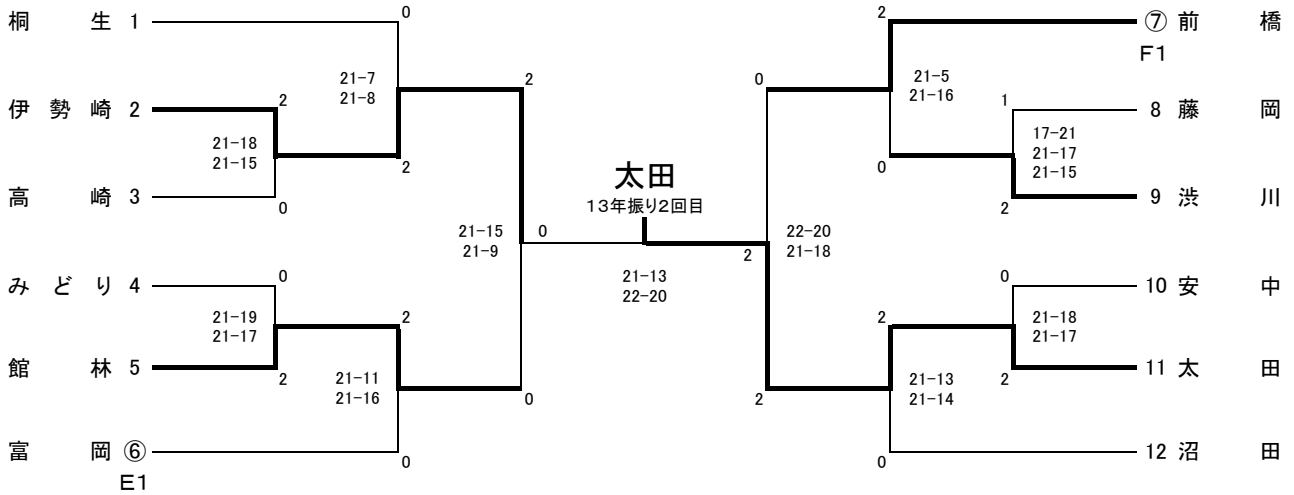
桐生 1
伊勢崎 2
高崎 3
みどり 4
館林 5
富岡 ⑥
E1

0
21−7
21−8
2
21−18
21−15
2
0
2
21−15
21−9
0
0
21−19
21−17
2
2
21−11
21−16
0
0

太田
13年振り2回目

21−13
22−20

2
0
21−5
21−16
1
17−21
21−17
21−15
0
2
22−20
21−18
2
0
21−18
21−17
2
2
21−13
21−14
2
0

⑦ 前橋
F1
8 藤岡
9 渋川
10 安中
11 太田
12 沼田